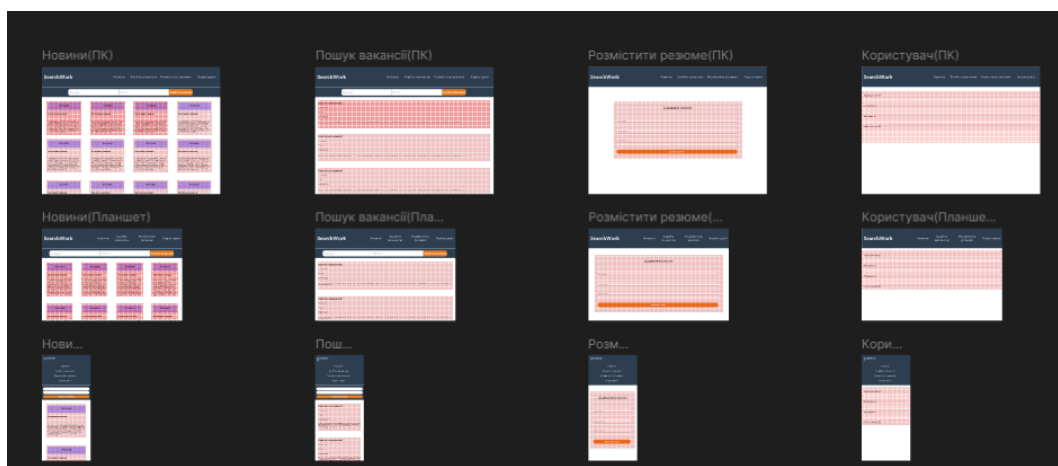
Новини(ПК)

Пошук вакансії(ПК)

Розмістити резюме(ПК)

Користувач(ПК)

SearchWork

SearchWork

SearchWork

SearchWork

Новини(Планшет)

Пошук вакансії(Пла...

Розмістити резюме(...

Користувач(Планше...

SearchWork

SearchWork

SearchWork

SearchWork

Нови...

Пош...

Розм...

Кори...